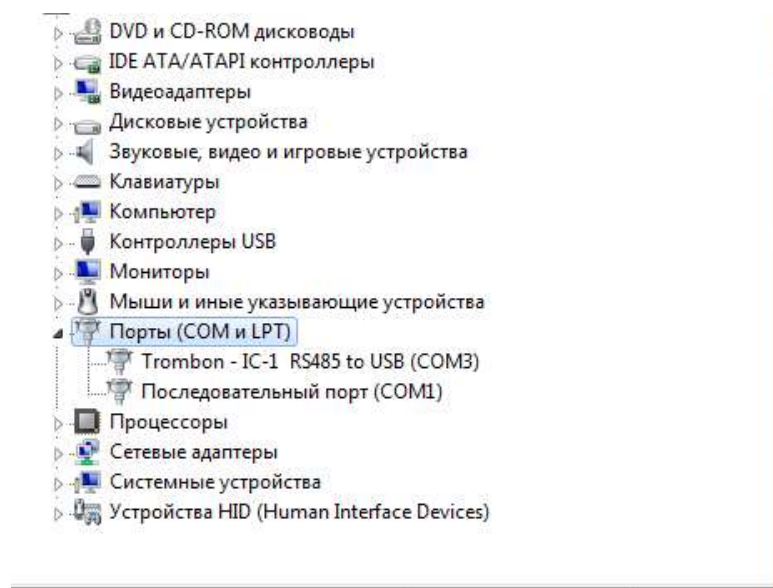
DVD и CD-ROM дисководы
IDE ATA/ATAPI контроллеры
Видеоадаптеры
Дисковые устройства
Звуковые, видео и игровые устройства
Клавиатуры
Компьютер
Контроллеры USB
Мониторы
Мыши и иные указывающие устройства
Порты (COM и LPT)
Trombon - IC-1 RS485 to USB (COM3)
Последовательный порт (COM1)
Процессоры
Сетевые адаптеры
Системные устройства
Устройства HID (Human Interface Devices)